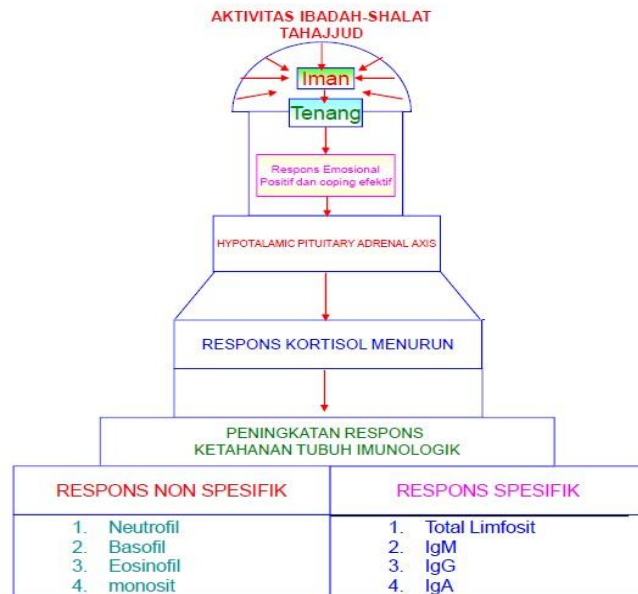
AKTIVITAS IBADAH-SHALAT TAHAJJUD

Iman

Tenang

Respons Emosional Positif dan coping efektif

HYPOTALAMIC PITUITARY ADRENAL AXIS

RESPONS KORTISOL MENURUN

PENINGKATAN RESPONS KETAHANAN TUBUH IMUNOLOGIK

| RESPONS NON SPESIFIK | RESPONS SPESIFIK |
|---|---|
| 1. Neutrofil<br>2. Basofil<br>3. Eosinofil<br>4. monosit | 1. Total Limfosit<br>2. IgM<br>3. IgG<br>4. IgA |